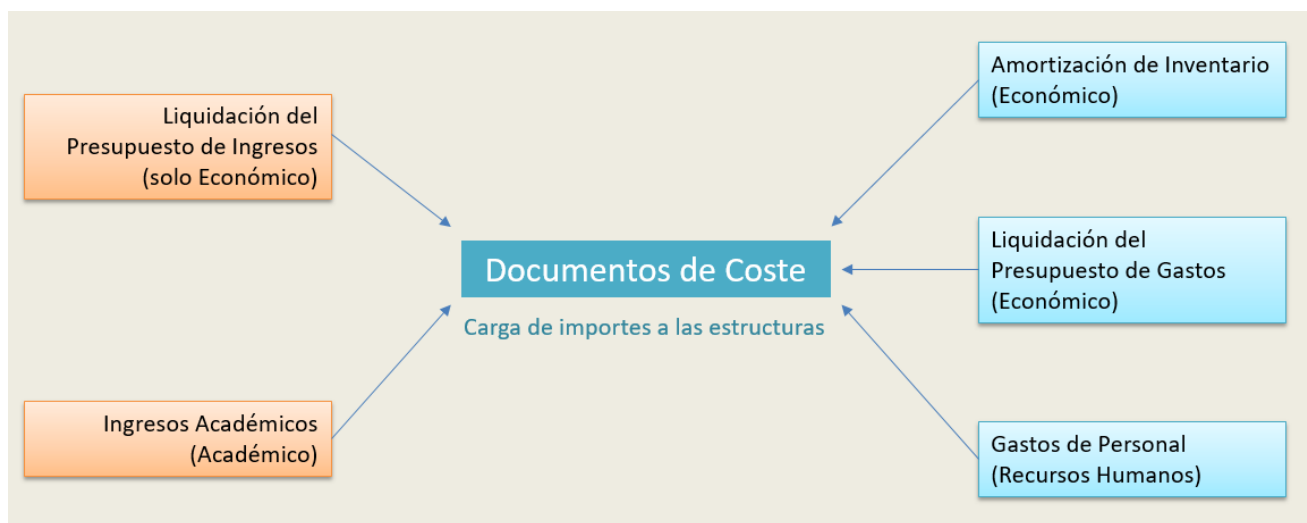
Liquidación del Presupuesto de Ingresos (solo Económico)

Ingresos Académicos (Académico)

Documentos de Coste

Carga de importes a las estructuras

Amortización de Inventario (Económico)

Liquidación del Presupuesto de Gastos (Económico)

Gastos de Personal (Recursos Humanos)